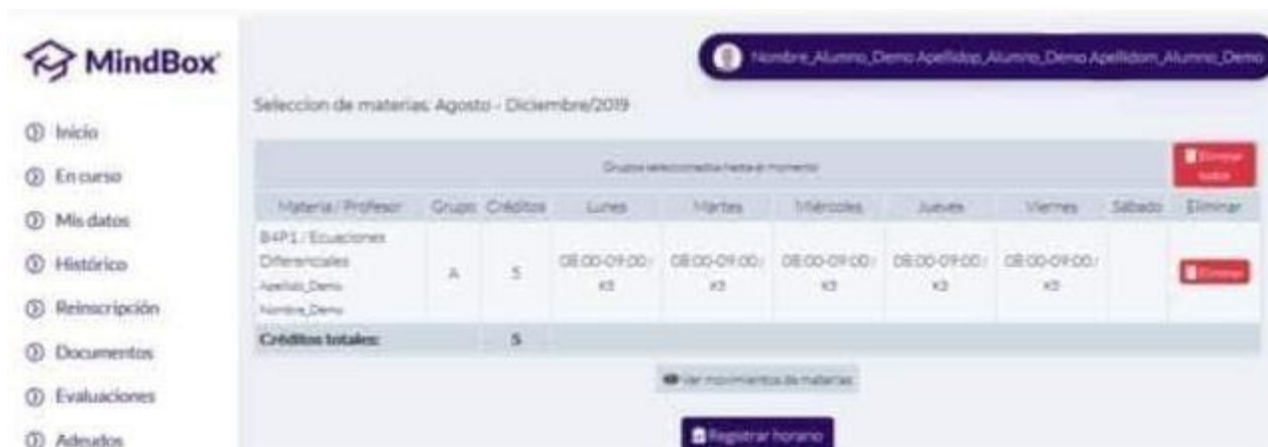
MindBox

Inicio
En curso
Mis datos
Histórico
Reinscripción
Documentos
Evaluaciones
Adeudos

Nombre_Alumno_Demo Apellidop_Alumno_Demo Apellidom_Alumno_Demo

Seleccion de materias: Agosto - Diciembre/2019

Grupos seleccionados hasta el momento

Eliminar todos

| Materia / Profesor | Grupo | Créditos | Lunes | Martes | Miércoles | Jueves | Viernes | Sábado | Eliminar |
|---|---|---|---|---|---|---|---|---|---|
| B4P1 / Ecuaciones Diferenciales Apellido_Demo Nombre_Demo | A | 5 | 08:00-09:00 / K3 | 08:00-09:00 / K3 | 08:00-09:00 / K3 | 08:00-09:00 / K3 | 08:00-09:00 / K3 | | Eliminar |
| Créditos totales: | | 5 | | | | | | | |

Ver movimientos de materias

Registrar horario